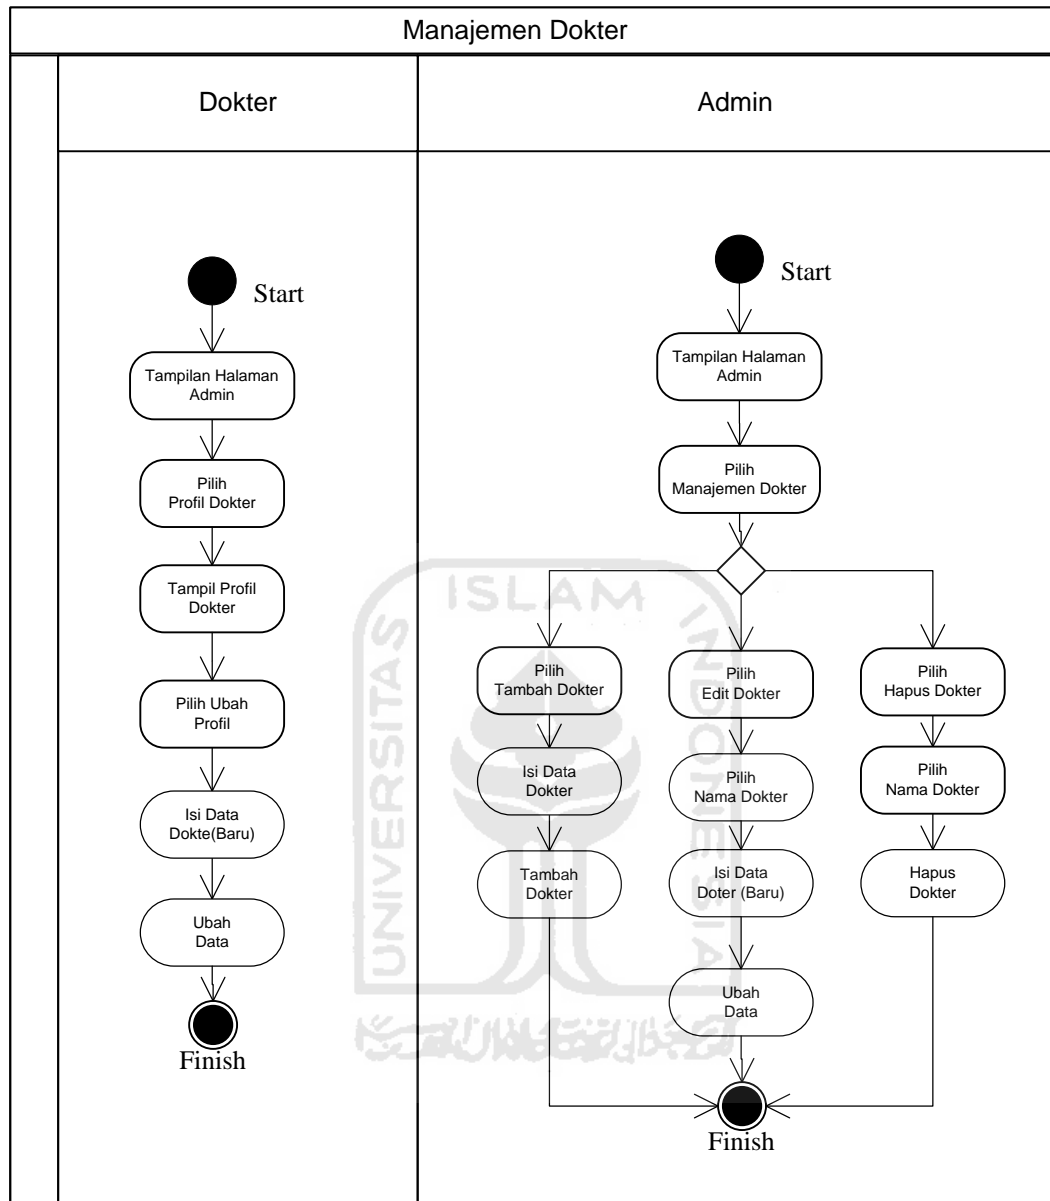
Manajemen Dokter

Dokter

Admin

Start

Tampilan Halaman Admin

Pilih Profil Dokter

Tampil Profil Dokter

Pilih Ubah Profil

Isi Data Dokte(Baru)

Ubah Data

Finish

Start

Tampilan Halaman Admin

Pilih Manajemen Dokter

Pilih Tambah Dokter

Isi Data Dokter

Tambah Dokter

Pilih Edit Dokter

Pilih Nama Dokter

Isi Data Doter (Baru)

Ubah Data

Pilih Hapus Dokter

Pilih Nama Dokter

Hapus Dokter

Finish

ISLAM
UNIVERSITAS
INDONESIA